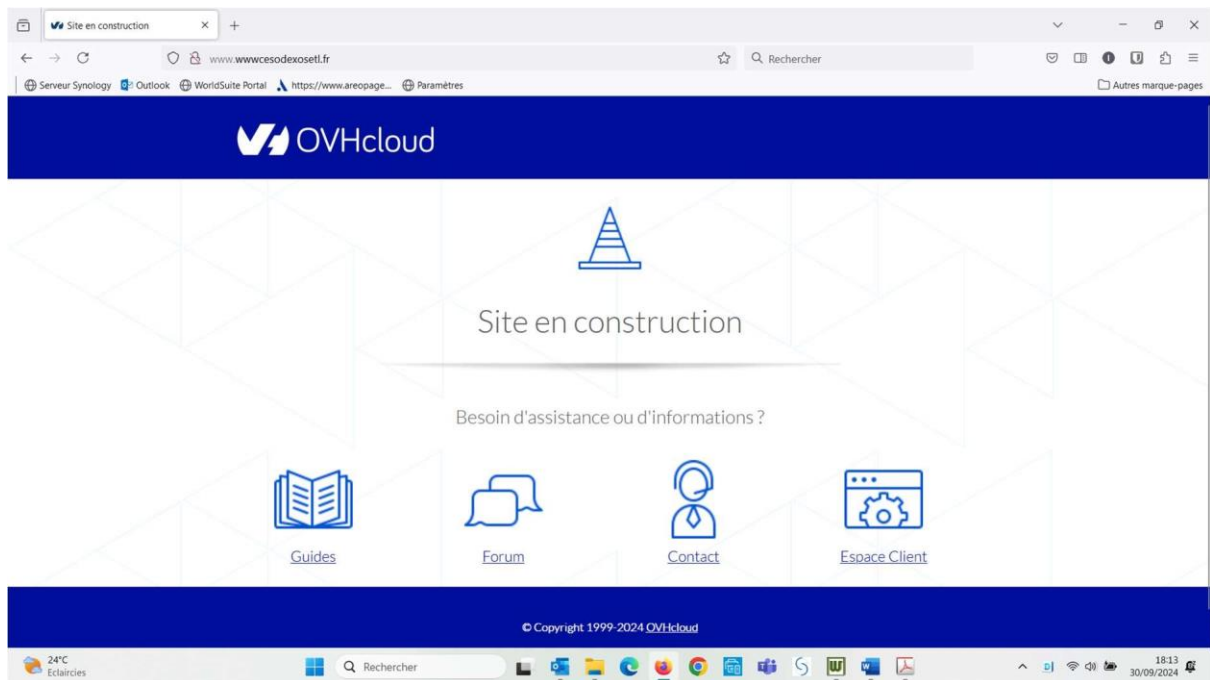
Site en construction

www.wwwcesodexosetl.fr

Rechercher

Serveur Synology Outlook WorldSuite Portal https://www.areopage... Paramètres

Autres marque-pages

OVHcloud

Site en construction

Besoin d'assistance ou d'informations ?

Guides

Forum

Contact

Espace Client

© Copyright 1999-2024 OVHcloud

24°C
Eclaircies

Rechercher

18:13
30/09/2024